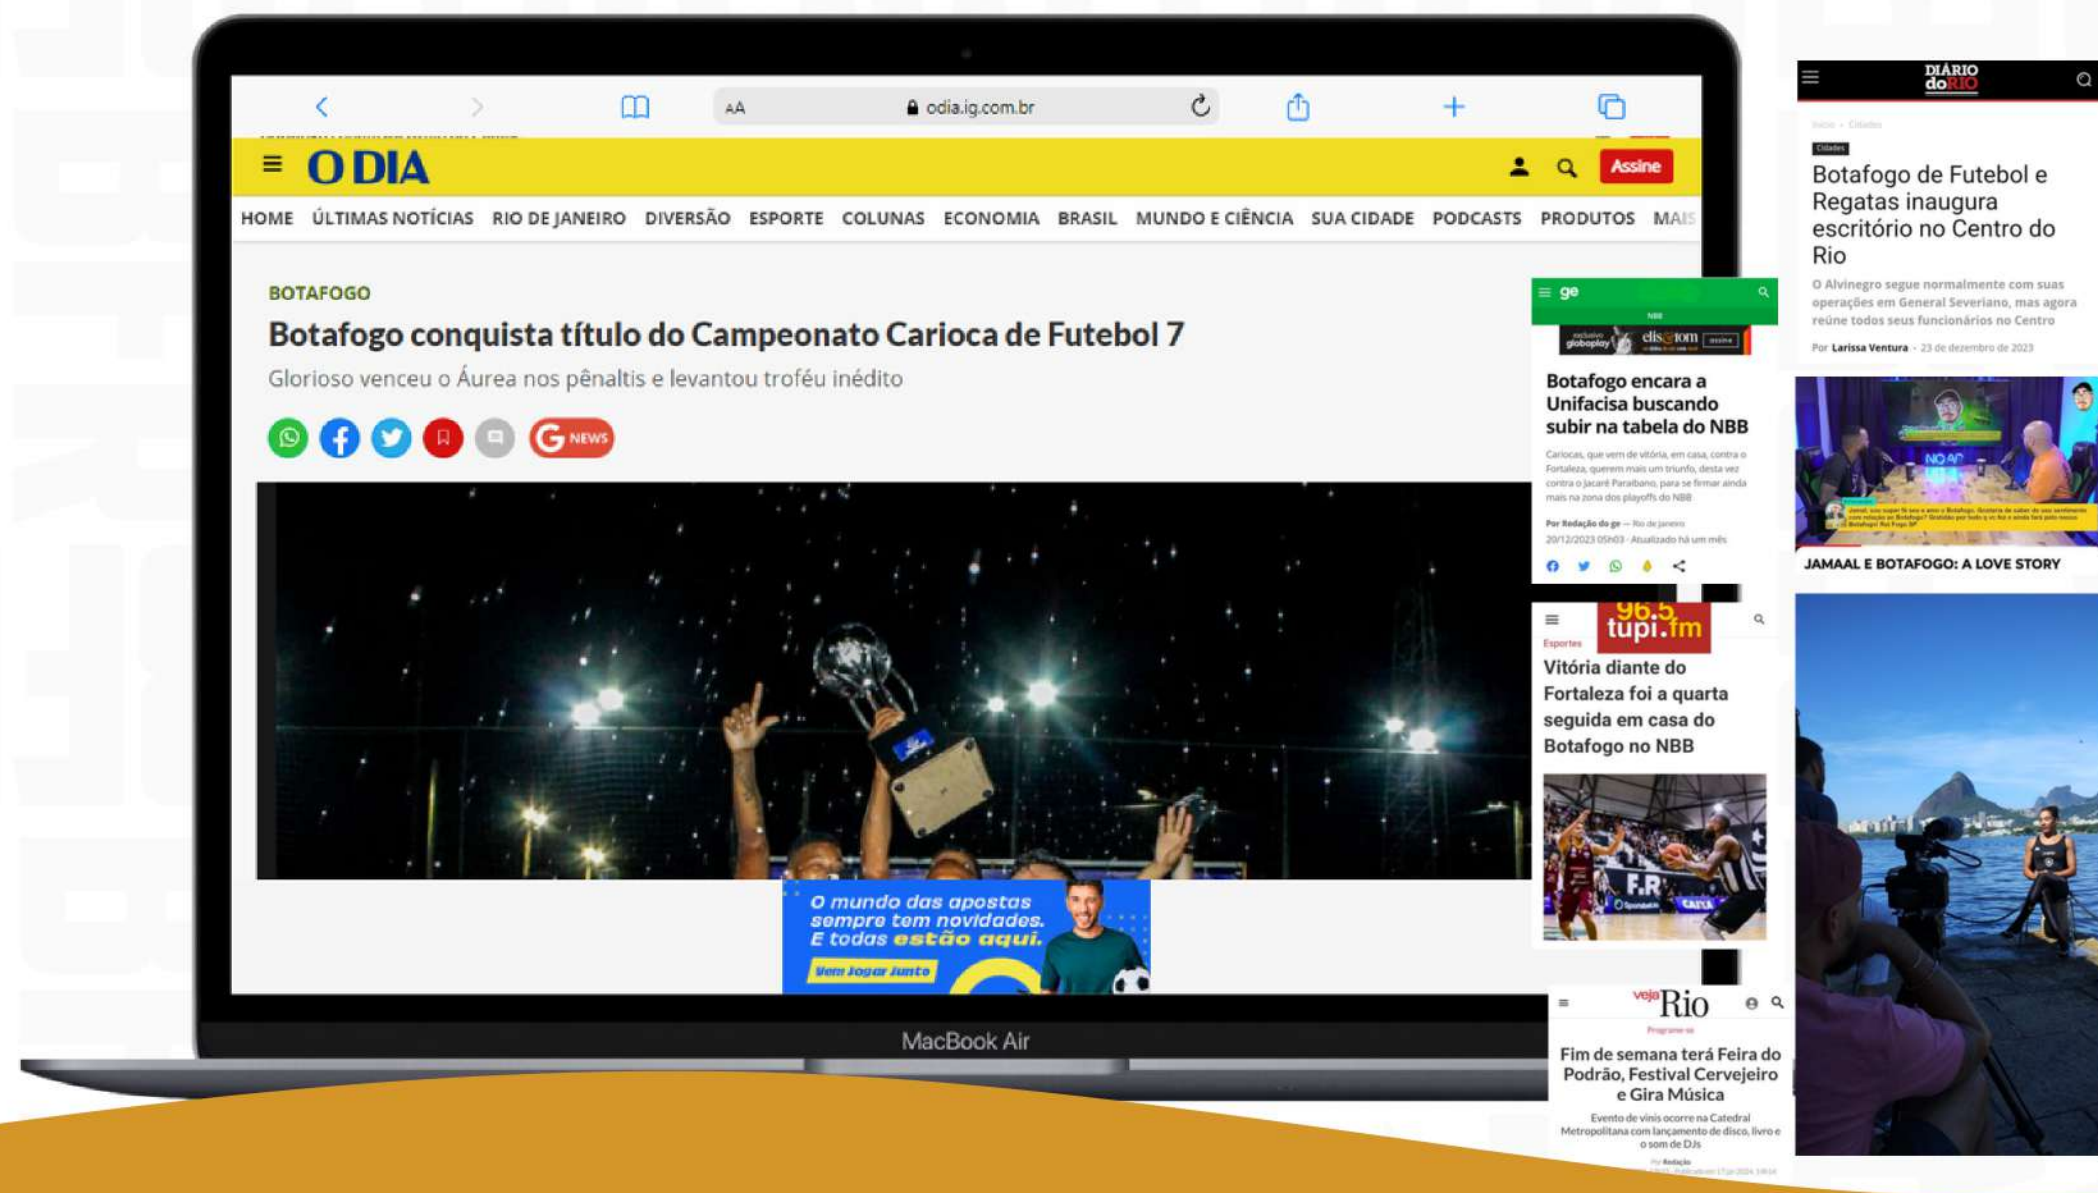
AA odia.ig.com.br

O DIA

Assine

HOME ÚLTIMAS NOTÍCIAS RIO DE JANEIRO DIVERSÃO ESPORTE COLUNAS ECONOMIA BRASIL MUNDO E CIÊNCIA SUA CIDADE PODCASTS PRODUTOS MAIS

BOTAFOGO

Botafogo conquista título do Campeonato Carioca de Futebol 7

Glorioso venceu o Áurea nos pênaltis e levantou troféu inédito

NEWS

O mundo das apostas sempre tem novidades. E todas estão aqui.

Vem Jogar Junto

MacBook Air

ge

NBB

Botafogo encara a Unifacisa buscando subir na tabela do NBB

Cariocas, que vem de vitória, em casa, contra o Fortaleza, querem mais um triunfo, desta vez contra o Jacaré Paraibano, para se firmar ainda mais na zona dos playoffs do NBB

Por Redação do ge — Rio de Janeiro
20/12/2023 05h03 · Atualizado há um mês

96.5 tupi.fm

Esportes

Vitória diante do Fortaleza foi a quarta seguida em casa do Botafogo no NBB

veja Rio

Fim de semana terá Feira do Podrão, Festival Cervejeiro e Gira Música

Evento de vinis ocorre na Catedral Metropolitana com lançamento de disco, livro e o som de DJs

Por Redação

DIÁRIO do RIO

Cidades

Botafogo de Futebol e Regatas inaugura escritório no Centro do Rio

O Alvinegro segue normalmente com suas operações em General Severiano, mas agora reúne todos seus funcionários no Centro

Por Larissa Ventura · 23 de dezembro de 2023

JAMAAL E BOTAFOGO: A LOVE STORY